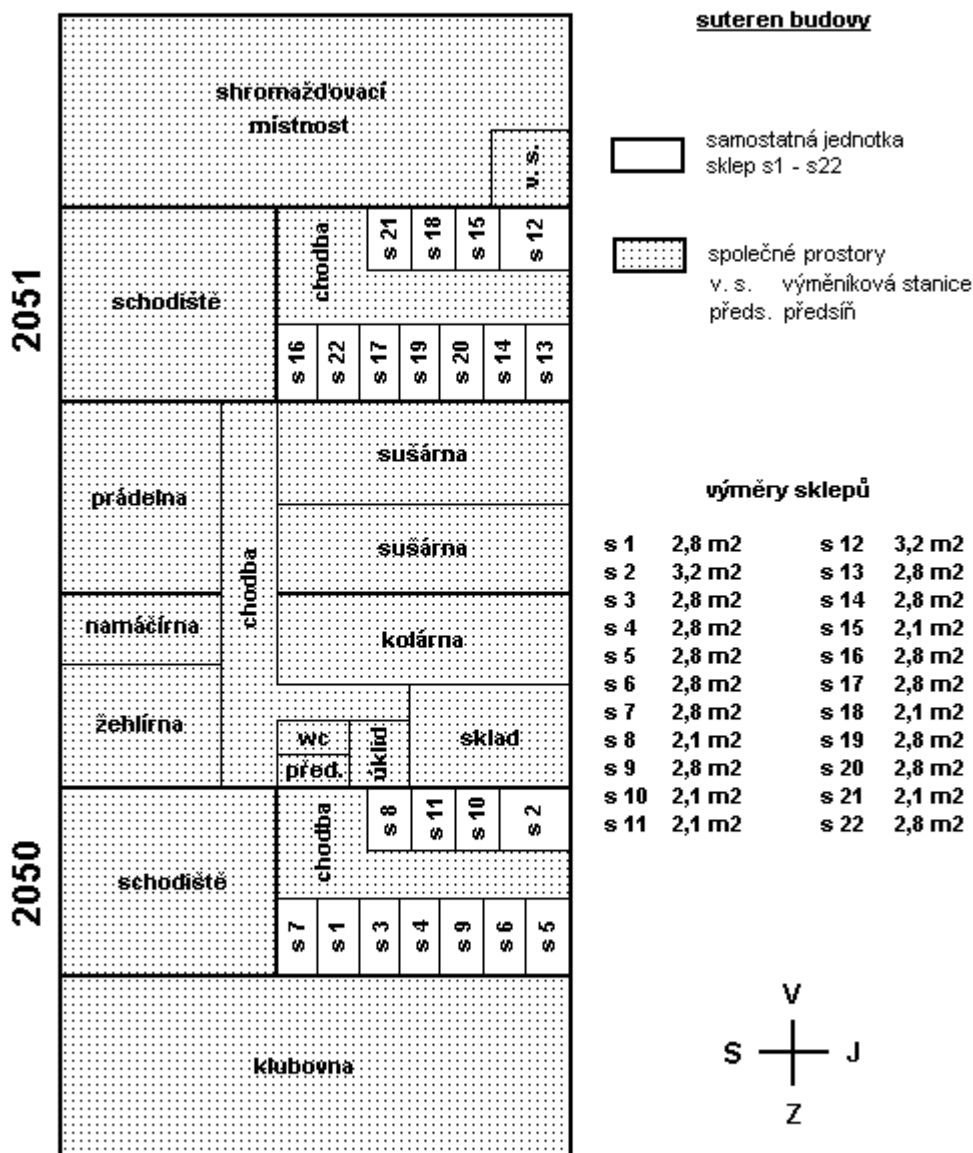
suteren budovy

samostatná jednotka
sklep s1 - s22

společné prostory
v. s. výměníková stanice
předs. předsíň

2051

shromažďovací místnost

v. s.

schodiště

chodba

s 21 s 18 s 15 s 12

s 16 s 22 s 17 s 19 s 20 s 14 s 13

prádelna

chodba

sušárna

sušárna

namáčírna

kolárna

žehlírna

wc

před.

úklid

sklad

2050

schodiště

chodba

s 8 s 11 s 10 s 2

s 7 s 1 s 3 s 4 s 9 s 6 s 5

klubovna

výměry sklepů

| | | | |
|---|---|---|---|
| s 1 | 2,8 m2 | s 12 | 3,2 m2 |
| s 2 | 3,2 m2 | s 13 | 2,8 m2 |
| s 3 | 2,8 m2 | s 14 | 2,8 m2 |
| s 4 | 2,8 m2 | s 15 | 2,1 m2 |
| s 5 | 2,8 m2 | s 16 | 2,8 m2 |
| s 6 | 2,8 m2 | s 17 | 2,8 m2 |
| s 7 | 2,8 m2 | s 18 | 2,1 m2 |
| s 8 | 2,1 m2 | s 19 | 2,8 m2 |
| s 9 | 2,8 m2 | s 20 | 2,8 m2 |
| s 10 | 2,1 m2 | s 21 | 2,1 m2 |
| s 11 | 2,1 m2 | s 22 | 2,8 m2 |

V
S J
Z